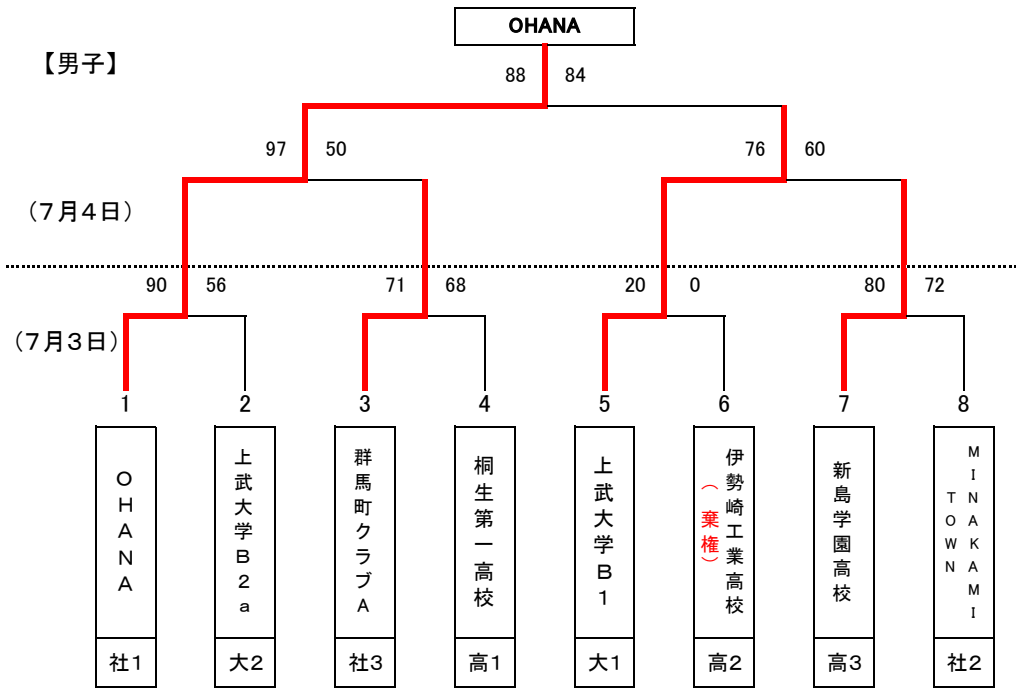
OHANA

【男子】

88 84

97 50

76 60

（7月4日）

90 56

71 68

20 0

80 72

（7月3日）

1 2 3 4 5 6 7 8

| OHANA | 上武大学B2a | 群馬町クラブA | 桐生第一高校 | 上武大学B1 | 伊勢崎工業高校（棄権） | 新島学園高校 | MINAKAMI TOWN |
|---|---|---|---|---|---|---|---|
| 社1 | 大2 | 社3 | 高1 | 大1 | 高2 | 高3 | 社2 |